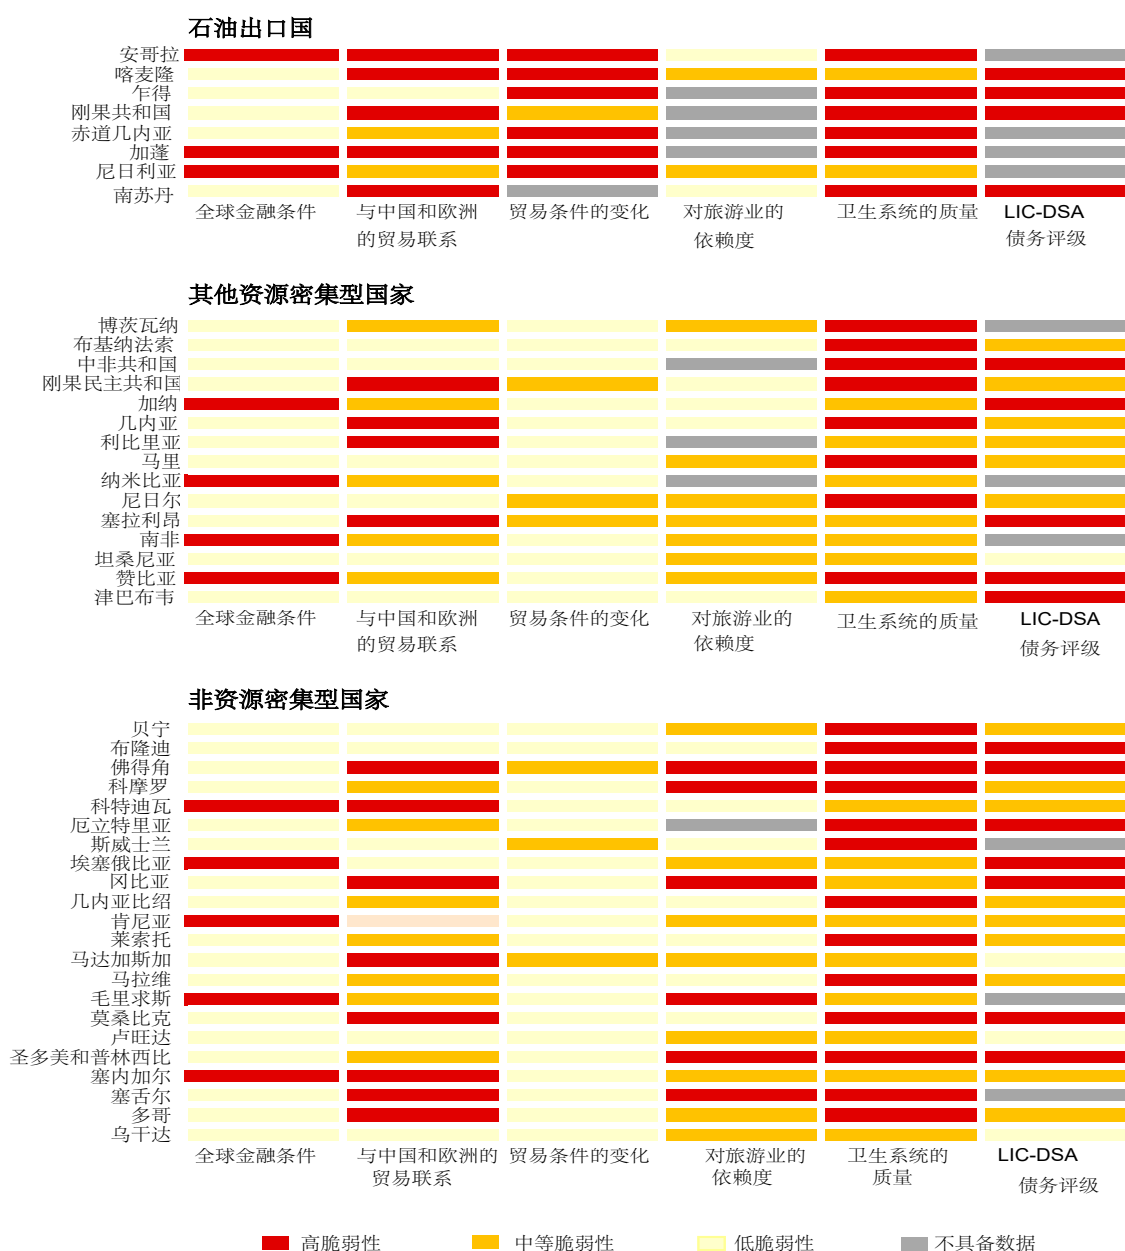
石油出口国

安哥拉
喀麦隆
乍得
刚果共和国
赤道几内亚
加蓬
尼日利亚
南苏丹

全球金融条件
与中国和欧洲的贸易联系
贸易条件的变化
对旅游业的依赖度
卫生系统的质量
LIC-DSA 债务评级

其他资源密集型国家

博茨瓦纳
布基纳法索
中非共和国
刚果民主共和国
加纳
几内亚
利比里亚
马里
纳米比亚
尼日尔
塞拉利昂
南非
坦桑尼亚
赞比亚
津巴布韦

全球金融条件
与中国和欧洲的贸易联系
贸易条件的变化
对旅游业的依赖度
卫生系统的质量
LIC-DSA 债务评级

非资源密集型国家

贝宁
布隆迪
佛得角
科摩罗
科特迪瓦
厄立特里亚
斯威士兰
埃塞俄比亚
冈比亚
几内亚比绍
肯尼亚
莱索托
马达加斯加
马拉维
毛里求斯
莫桑比克
卢旺达
圣多美和普林西比
塞内加尔
塞舌尔
多哥
乌干达

全球金融条件
与中国和欧洲的贸易联系
贸易条件的变化
对旅游业的依赖度
卫生系统的质量
LIC-DSA 债务评级

高脆弱性
中等脆弱性
低脆弱性
不具备数据